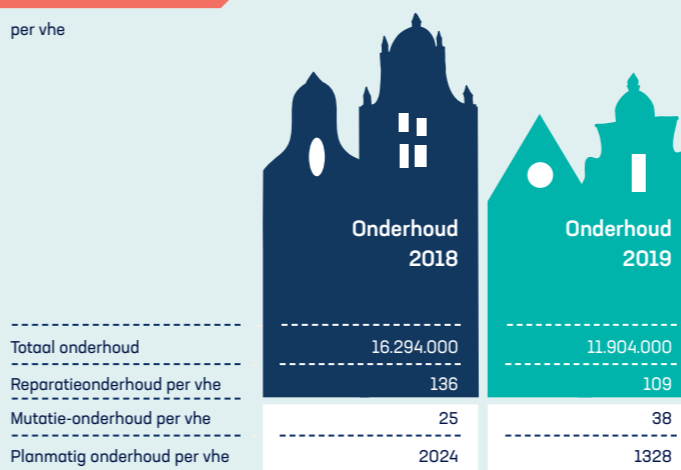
per vhe

| | Onderhoud 2018 | Onderhoud 2019 |
|---|---|---|
| Totaal onderhoud | 16.294.000 | 11.904.000 |
| Reparatieonderhoud per vhe | 136 | 109 |
| Mutatie-onderhoud per vhe | 25 | 38 |
| Planmatig onderhoud per vhe | 2024 | 1328 |